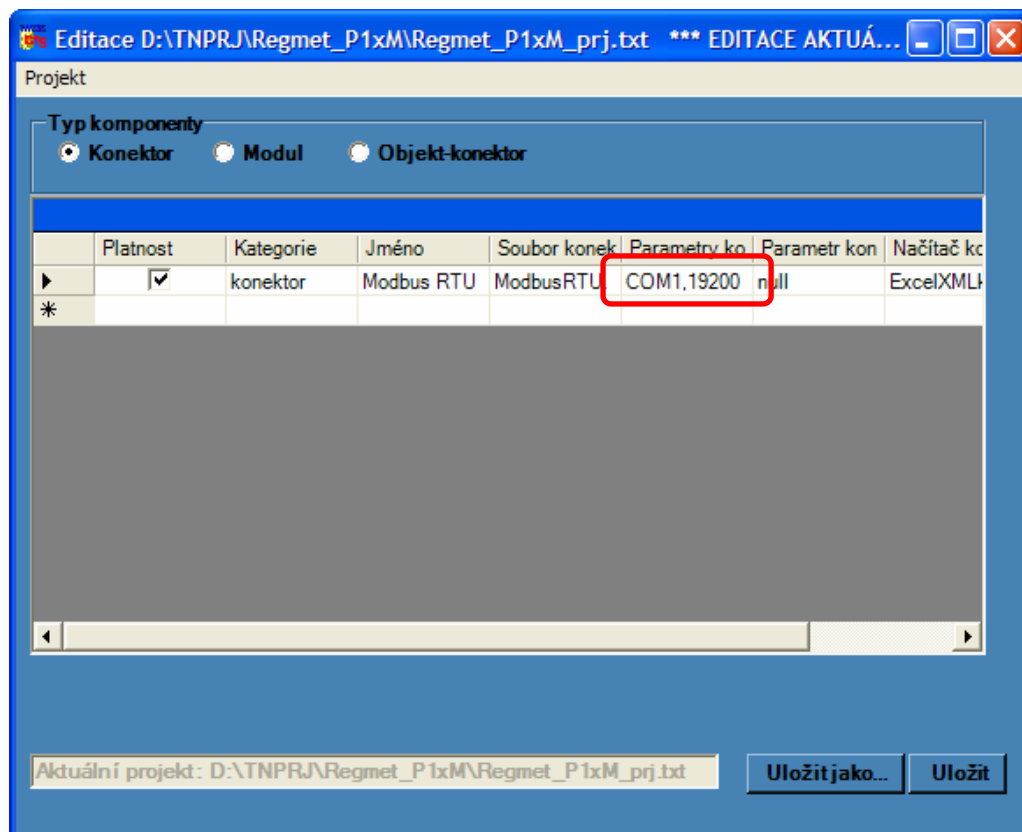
Editace D:\TNPRJ\Regmet_P1xM\Regmet_P1xM_prj.txt *** EDITACE AKTUÁ...

Projekt

Typ komponenty
Konektor Modul Objekt-konektor

| | Platnost | Kategorie | Jméno | Soubor konek | Parametry ko | Parametr kon | Načítač k |
|---|---|---|---|---|---|---|---|
| ▶ | ☑ | konektor | Modbus RTU | ModbusRTU | COM1,19200 | null | ExcelXML |
| * | | | | | | | |

Aktuální projekt: D:\TNPRJ\Regmet_P1xM\Regmet_P1xM_prj.txt

Uložit jako... Uložit